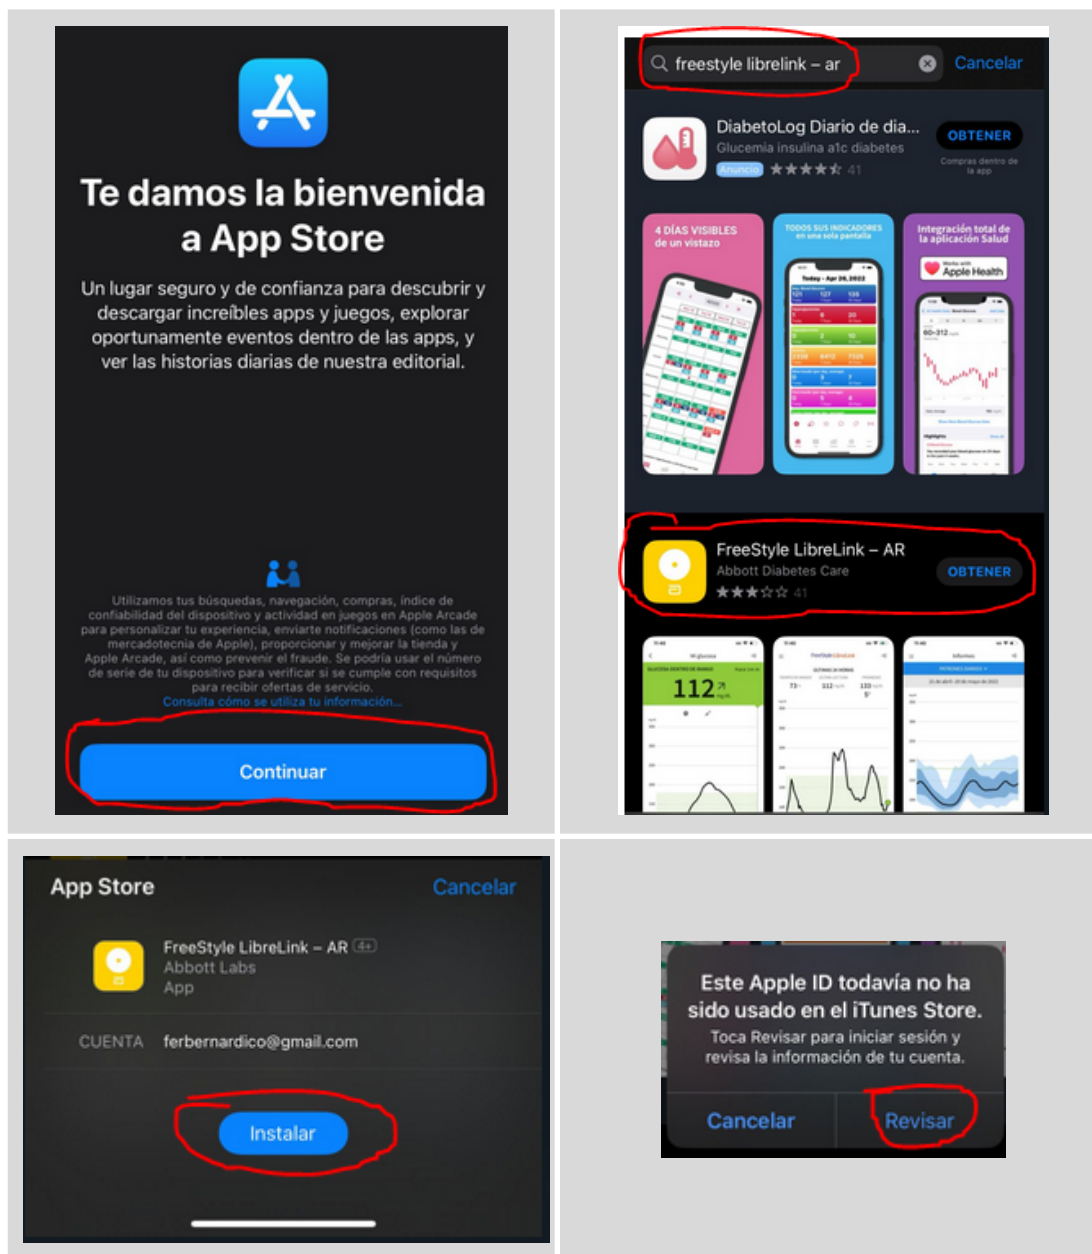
Te damos la bienvenida a App Store

Un lugar seguro y de confianza para descubrir y descargar increíbles apps y juegos, explorar oportunamente eventos dentro de las apps, y ver las historias diarias de nuestra editorial.

Utilizamos tus búsquedas, navegación, compras, índice de confiabilidad del dispositivo y actividad en juegos en Apple Arcade para personalizar tu experiencia, enviarte notificaciones (como las de mercadotecnia de Apple), proporcionar y mejorar la tienda y Apple Arcade, así como prevenir el fraude. Se podría usar el número de serie de tu dispositivo para verificar si se cumple con requisitos para recibir ofertas de servicio.
Consulta cómo se utiliza tu información...

Continuar

freestyle librelink – ar
Cancelar

DiabetoLog Diario de dia...
Glucemia insulina a1c diabetes
Anuncio ★★★★★ 41
OBTENER
Compras dentro de la app

4 DÍAS VISIBLES de un vistazo
TODOS SUS INDICADORES en una sola pantalla
Integración total de la aplicación Salud
Works with Apple Health

FreeStyle LibreLink – AR
Abbott Diabetes Care
★★★☆☆ 41
OBTENER

112

App Store
Cancelar

FreeStyle LibreLink – AR 4+
Abbott Labs
App

CUENTA ferbernardico@gmail.com

Instalar

Este Apple ID todavía no ha sido usado en el iTunes Store.
Toca Revisar para iniciar sesión y revisa la información de tu cuenta.

Cancelar
Revisar